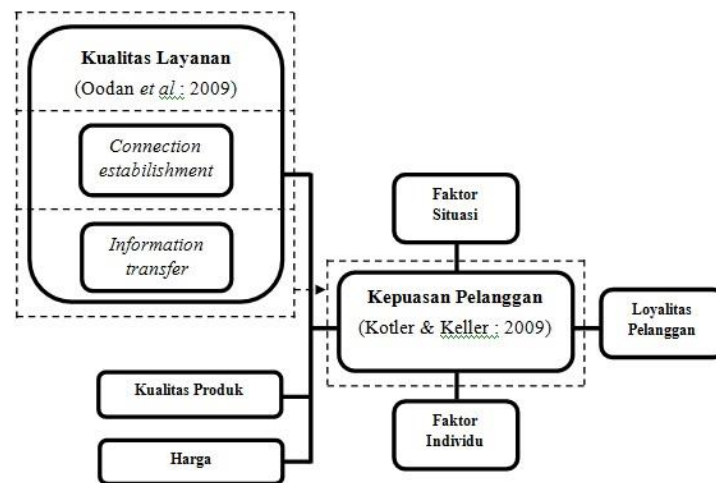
Kualitas Layanan
(Oodan et al : 2009)

Connection estabilishment

Information transfer

Faktor Situasi

Kepuasan Pelanggan
(Kotler & Keller : 2009)

Loyalitas Pelanggan

Kualitas Produk

Harga

Faktor Individu